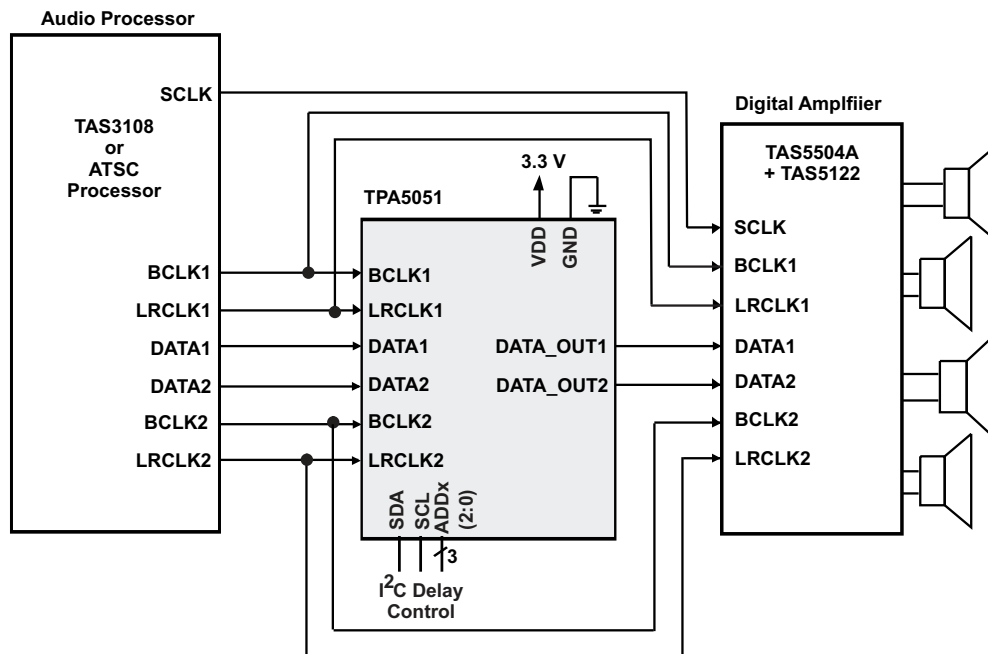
Audio Processor

TAS3108
or
ATSC
Processor

SCLK
BCLK1
LRCLK1
DATA1
DATA2
BCLK2
LRCLK2

3.3 V

TPA5051

VDD
GND

BCLK1
LRCLK1
DATA1
DATA2
BCLK2
LRCLK2

DATA_OUT1
DATA_OUT2

SDA
SCL
ADDx
(2:0)

3

$I^2C$ Delay
Control

Digital Amplfiier

TAS5504A
+ TAS5122

SCLK
BCLK1
LRCLK1
DATA1
DATA2
BCLK2
LRCLK2